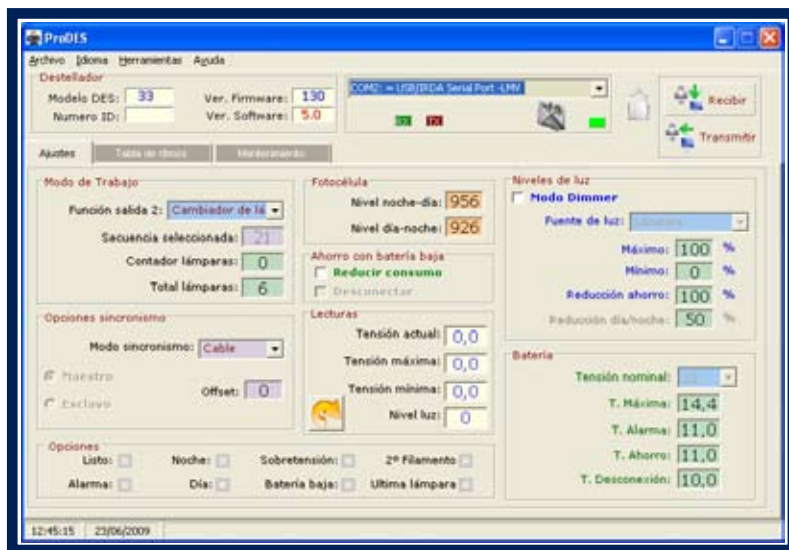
ProDES

Archivo Idioma Herramientas Ayuda

Destellador
Modelo DES: 33
Numero ID:
Ver. Firmware: 130
Ver. Software: 5.0

COM3: = USB/IRDA Serial Port -LMV

Recibir
Transmitir

Ajustes | Tabla de ritmos | Mantenimiento

Modo de Trabajo
Función salida 2: Cambiador de lá
Secuencia seleccionada: 21
Contador lámparas: 0
Total lámparas: 6

Fotocélula
Nivel noche-día: 956
Nivel día-noche: 926

Ahorro con batería baja
Reducir consumo
Desconectar

Niveles de luz
Modo Dimmer
Fuente de luz: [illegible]
Máximo: 100 %
Mínimo: 0 %
Reducción ahorro: 100 %
Reducción día/noche: 50 %

Opciones sincronismo
Modo sincronismo: Cable
Maestro
Esclavo
Offset: 0

Lecturas
Tensión actual: 0,0
Tensión máxima: 0,0
Tensión mínima: 0,0
Nivel luz: 0

Batería
Tensión nominal: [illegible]
T. Máxima: 14,4
T. Alarma: 11,0
T. Ahorro: 11,0
T. Desconexión: 10,0

Opciones
Listo:
Noche:
Sobretensión:
2º Filamento
Alarma:
Día:
Batería baja:
Ultima lámpara

12:45:15 | 23/06/2009